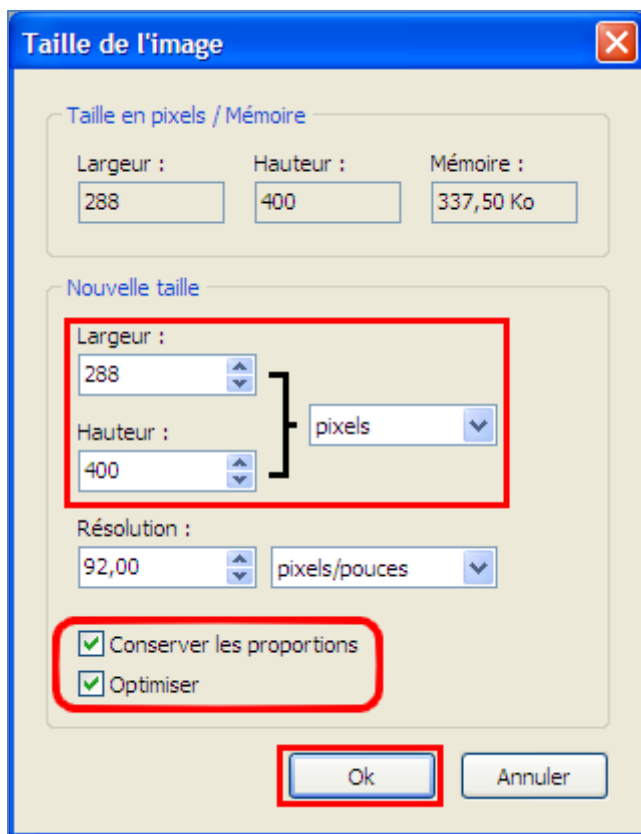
Taille de l'image

Taille en pixels / Mémoire

Largeur :
288

Hauteur :
400

Mémoire :
337,50 Ko

Nouvelle taille

Largeur :
288

Hauteur :
400

pixels

Résolution :
92,00

pixels/pouces

Conserver les proportions

Optimiser

Ok

Annuler